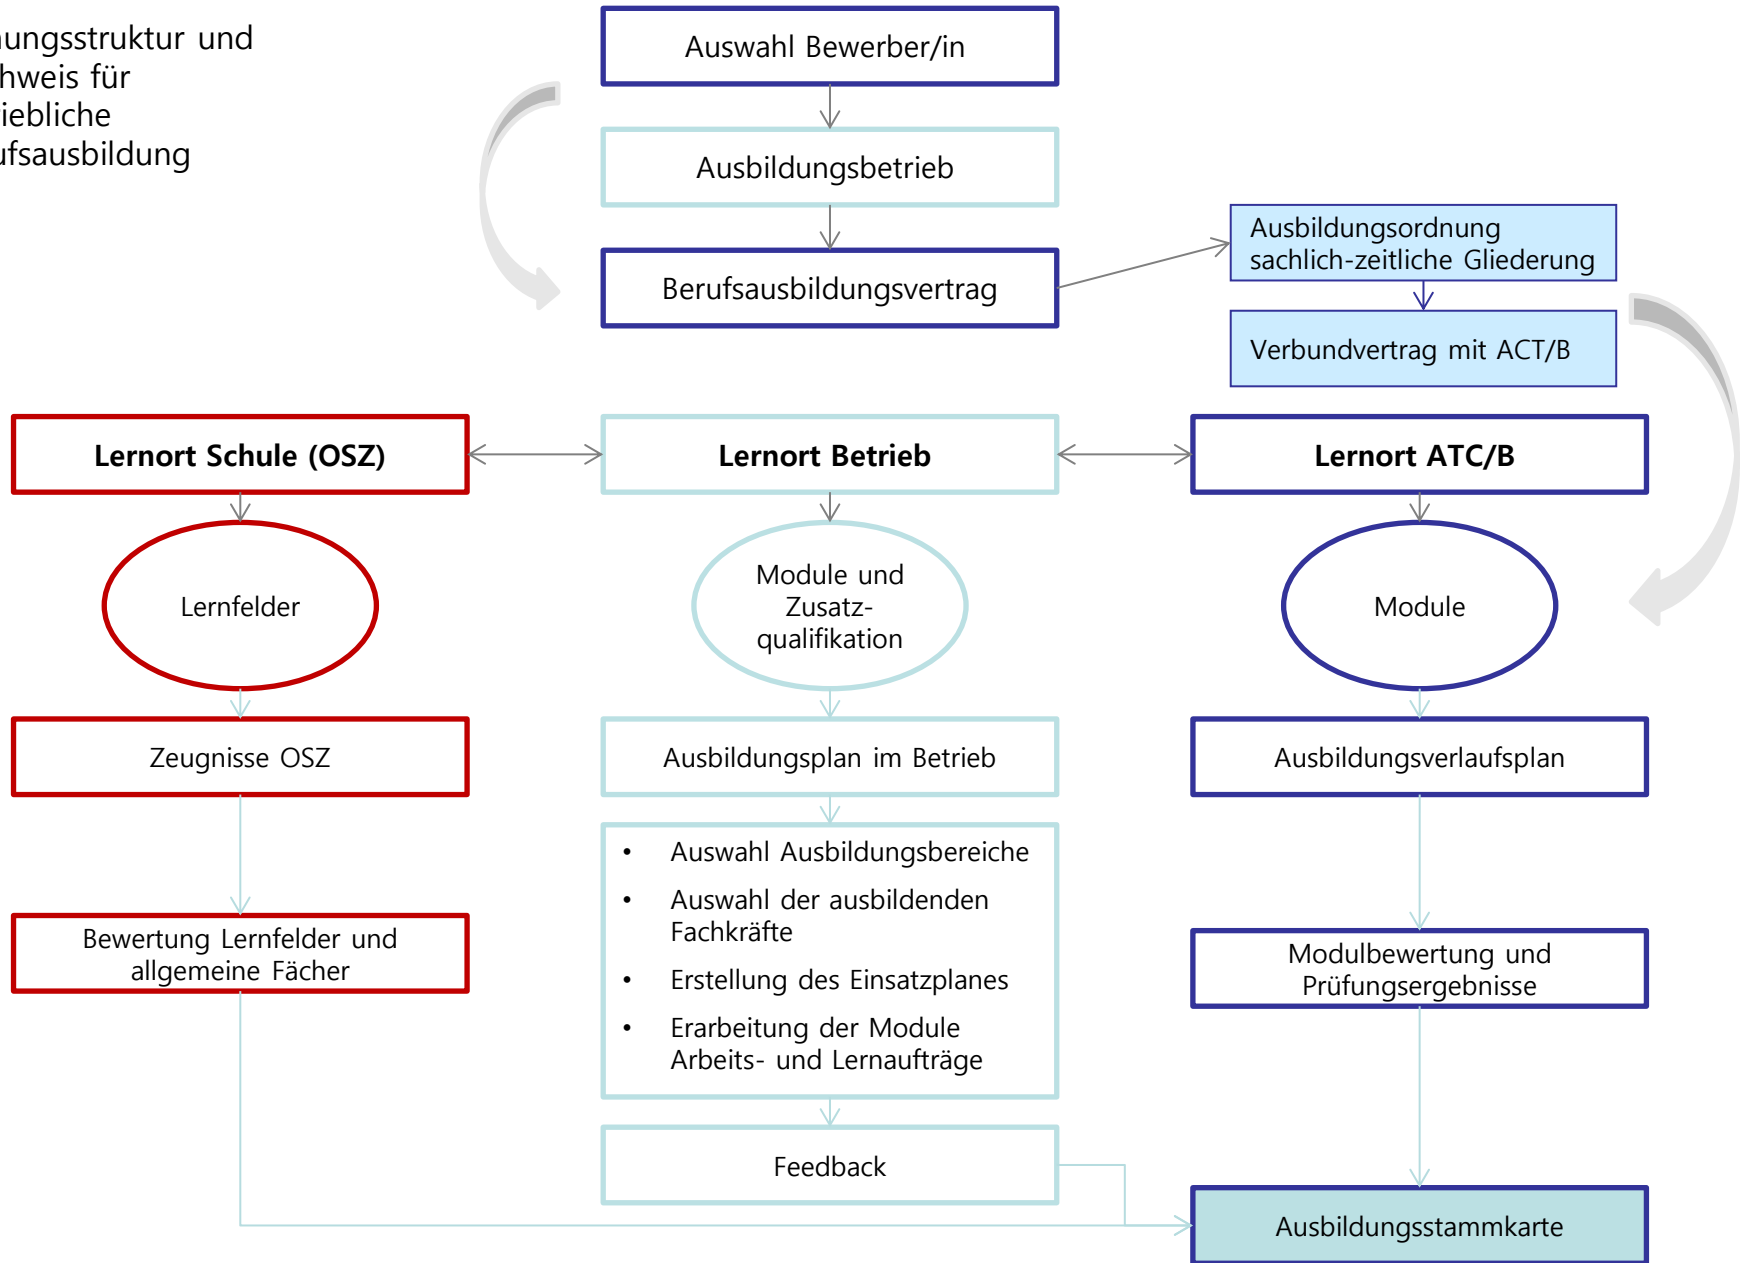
ungsstruktur und
hweis für
iebliche
ufsausbildung

Auswahl Bewerber/in

Ausbildungsbetrieb

Berufsausbildungsvertrag

Ausbildungsordnung
sachlich-zeitliche Gliederung

Verbundvertrag mit ACT/B

**Lernort Schule (OSZ)**

**Lernort Betrieb**

**Lernort ATC/B**

Lernfelder

Module und Zusatzqualifikation

Module

Zeugnisse OSZ

Ausbildungsplan im Betrieb

Ausbildungsverlaufsplan

- Auswahl Ausbildungsbereiche
- Auswahl der ausbildenden Fachkräfte
- Erstellung des Einsatzplanes
- Erarbeitung der Module Arbeits- und Lernaufträge

Bewertung Lernfelder und allgemeine Fächer

Modulbewertung und Prüfungsergebnisse

Feedback

Ausbildungsstammkarte